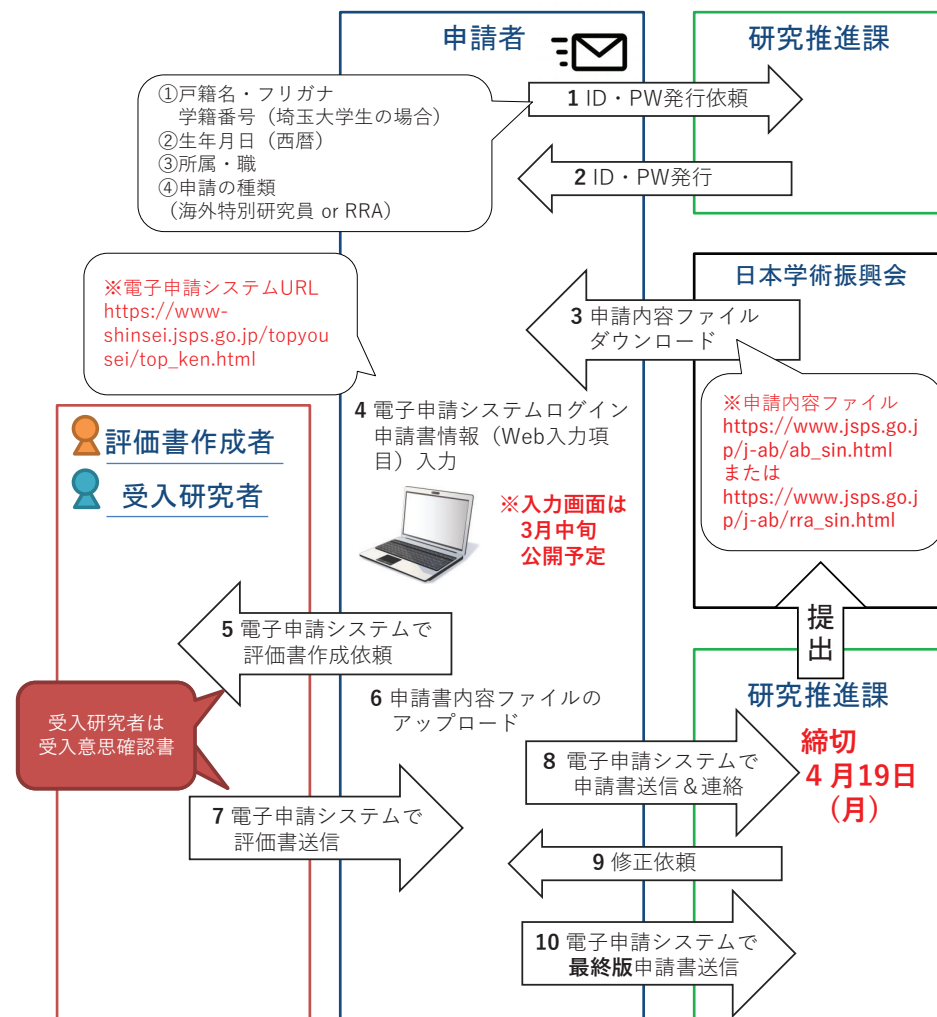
申請者

研究推進課

①戸籍名・フリガナ
学籍番号（埼玉大学生の場合）
②生年月日（西暦）
③所属・職
④申請の種類
（海外特別研究員 or RRA）

1 ID・PW発行依頼

2 ID・PW発行

日本学術振興会

※電子申請システムURL
https://www-shinsei.jsps.go.jp/topyousei/top_ken.html

3 申請内容ファイル
ダウンロード

※申請内容ファイル
https://www.jsps.go.jp/j-ab/ab_sin.html
または
https://www.jsps.go.jp/j-ab/rra_sin.html

評価書作成者

受入研究者

4 電子申請システムログイン
申請書情報（Web入力項目）入力

※入力画面は
3月中旬
公開予定

提
出

5 電子申請システムで
評価書作成依頼

受入研究者は
受入意思確認書

6 申請書内容ファイルの
アップロード

研究推進課

8 電子申請システムで
申請書送信＆連絡

締切
4 月19日
（月）

7 電子申請システムで
評価書送信

9 修正依頼

10 電子申請システムで
最終版申請書送信